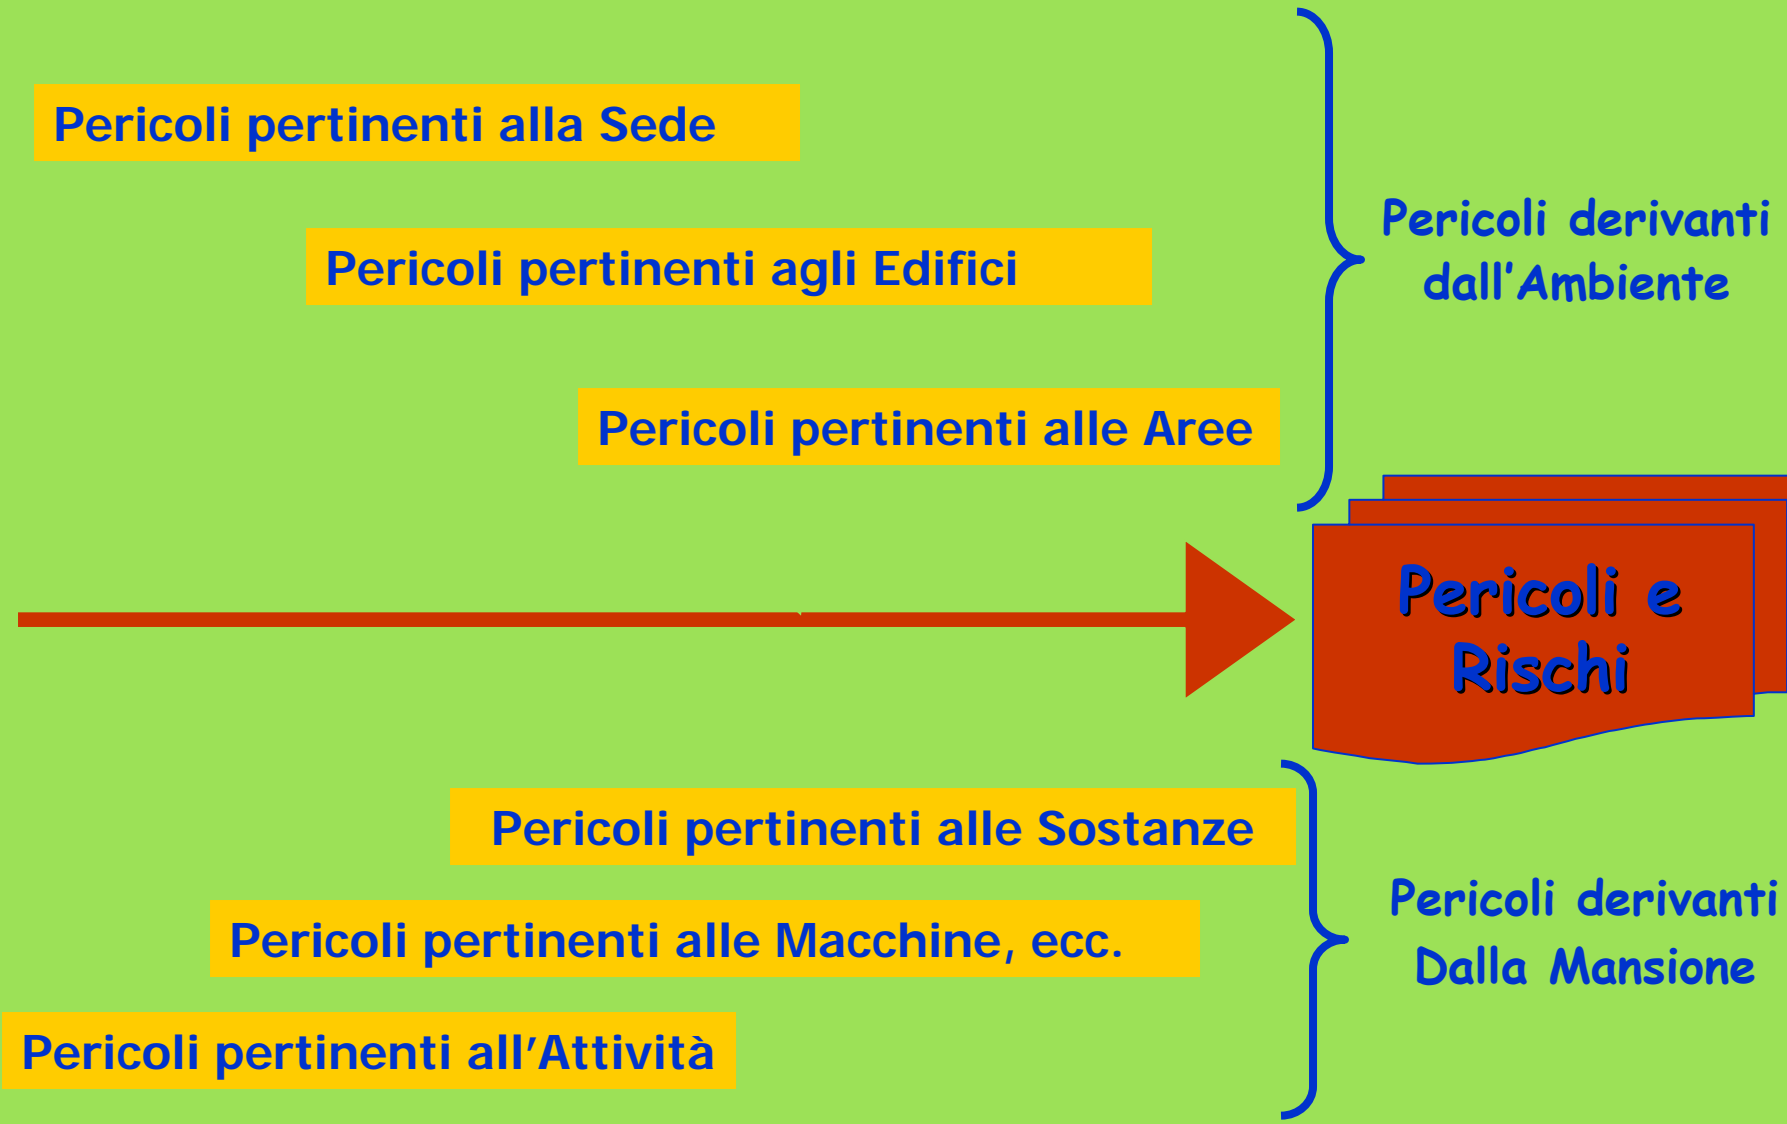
Pericoli pertinenti alla Sede

Pericoli pertinenti agli Edifici

Pericoli pertinenti alle Aree

Pericoli derivanti dall'Ambiente

Pericoli e Rischi

Pericoli pertinenti alle Sostanze

Pericoli pertinenti alle Macchine, ecc.

Pericoli pertinenti all'Attività

Pericoli derivanti Dalla Mansione